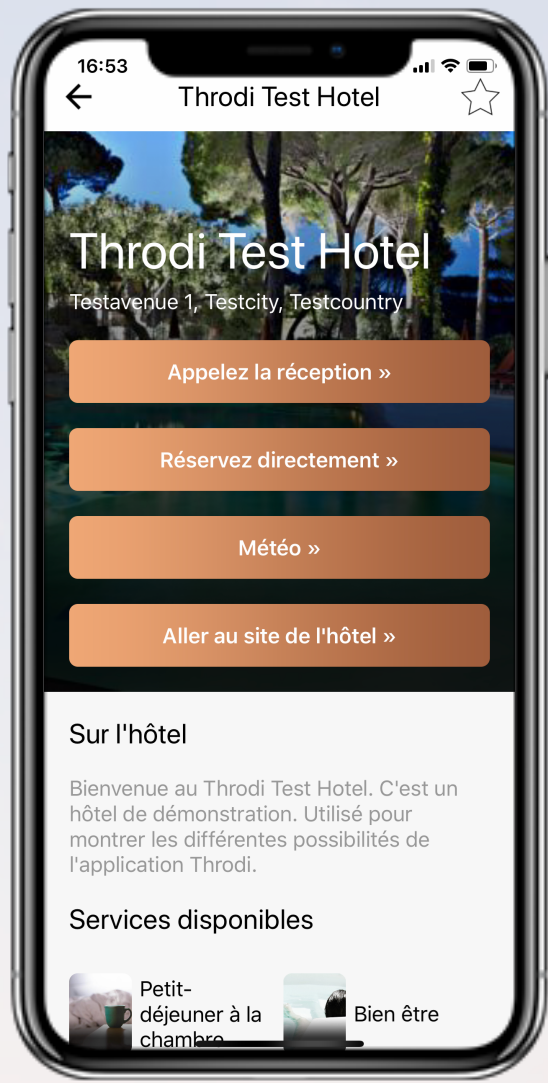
16:53

Throdi Test Hotel

Throdi Test Hotel

Testavenue 1, Testcity, Testcountry

Appelez la réception »

Réservez directement »

Météo »

Aller au site de l'hôtel »

Sur l'hôtel

Bienvenue au Throdi Test Hotel. C'est un hôtel de démonstration. Utilisé pour montrer les différentes possibilités de l'application Throdi.

Services disponibles

Petit-déjeuner à la chambre

Bien être